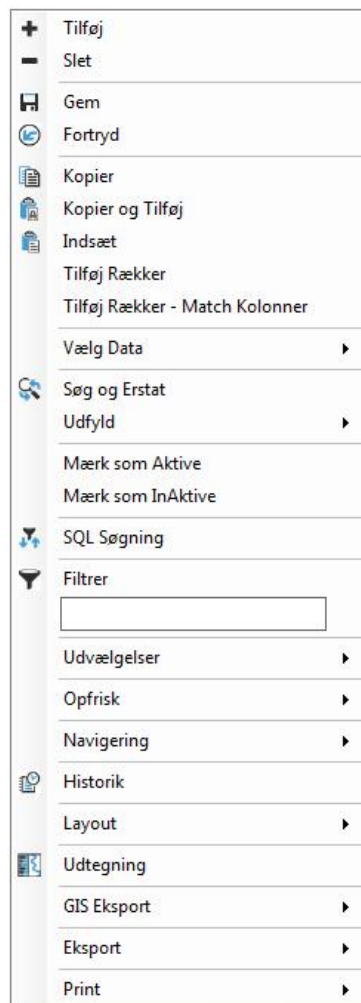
Tilføj
Slet
Gem
Fortryd
Kopier
Kopier og Tilføj
Indsæt
Tilføj Rækker
Tilføj Rækker - Match Kolonner
Vælg Data
Søg og Erstat
Udfyld
Mærk som Aktive
Mærk som InAktive
SQL Søgning
Filtrer
Udvælgelser
Opfrisk
Navigering
Historik
Layout
Udtegning
GIS Eksport
Eksport
Print